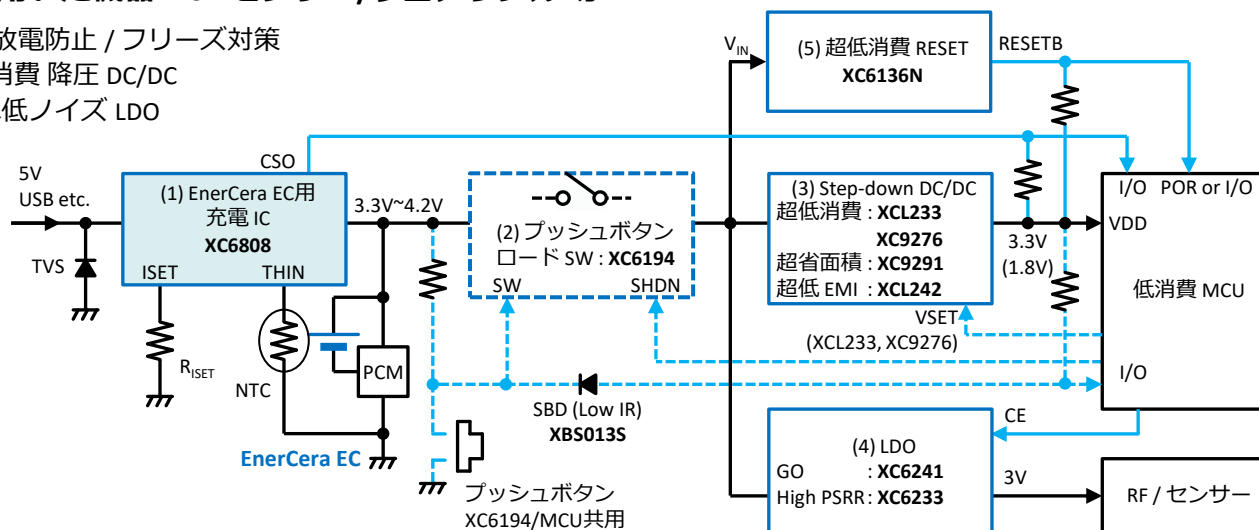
放電防止 / フリーズ対策
消費 降圧 DC/DC
低ノイズ LDO

5V
USB etc.
TVS
CSO
(1) EnerCera EC用
充電 IC
XC6808
ISET
THIN
$R_{ISET}$
NTC
PCM
EnerCera EC
3.3V~4.2V
(2) プッシュボタン
ロード SW : XC6194
SW
SHDN
SBD (Low IR)
XBS013S
プッシュボタン
XC6194/MCU共用
$V_{IN}$
(5) 超低消費 RESET
XC6136N
RESETB
(3) Step-down DC/DC
超低消費 : XCL233
XC9276
超省面積 : XC9291
超低 EMI : XCL242
VSET
(XCL233, XC9276)
3.3V
(1.8V)
I/O
POR or I/O
VDD
低消費 MCU
I/O
CE
(4) LDO
GO : XC6241
High PSRR : XC6233
3V
RF / センサー